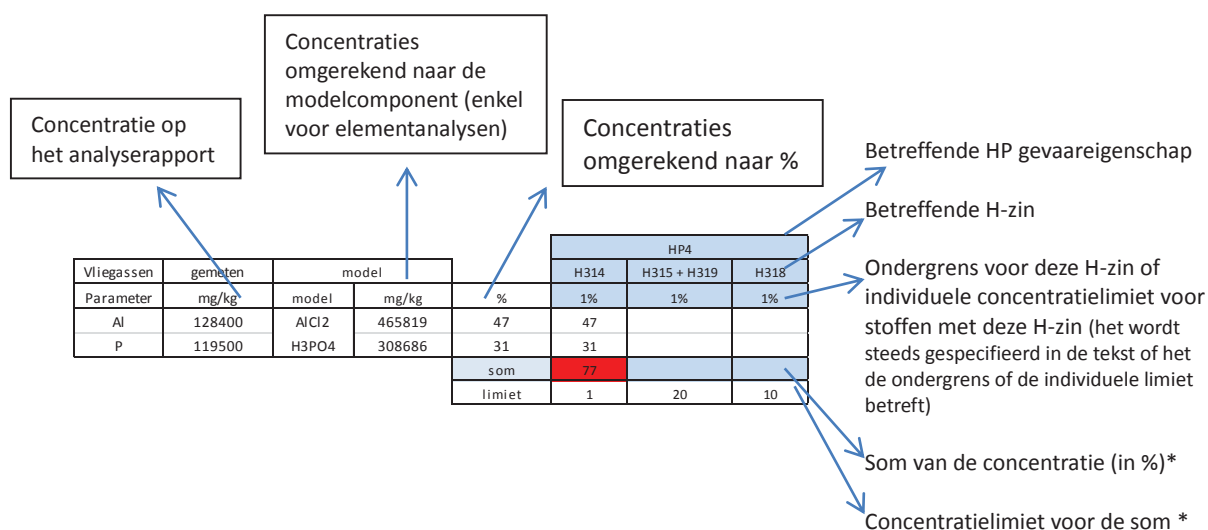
Concentratie op het analyserapport

Concentraties omgerekend naar de modelcomponent (enkel voor elementanalysen)

Concentraties omgerekend naar %

Betreffende HP gevaareigenschap

Betreffende H-zin

Ondergrens voor deze H-zin of individuele concentratielimiet voor stoffen met deze H-zin (het wordt steeds gespecifieerd in de tekst of het de ondergrens of de individuele limiet betreft)

| | | | | | HP4 | | |
|---|---|---|---|---|---|---|---|
| Vliegassen | gemeten | model | | | H314 | H315 + H319 | H318 |
| Parameter | mg/kg | model | mg/kg | % | 1% | 1% | 1% |
| Al | 128400 | AlCl2 | 465819 | 47 | 47 | | |
| P | 119500 | H3PO4 | 308686 | 31 | 31 | | |
| | | | | som | 77 | | |
| | | | | limiet | 1 | 20 | 10 |

Som van de concentratie (in %)*

Concentratielimiet voor de som *